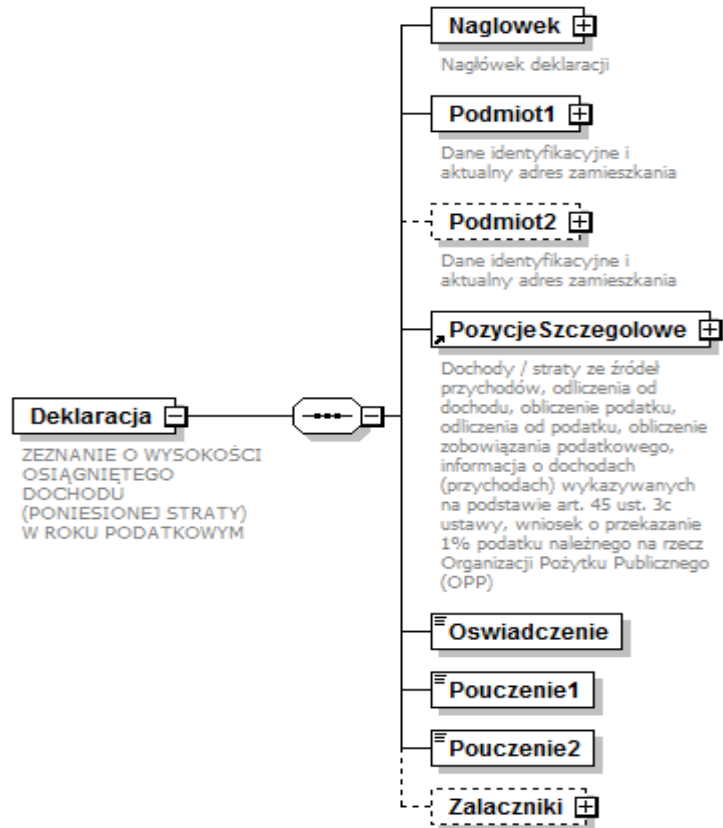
Deklaracja

ZEZNANIE O WYSOKOŚCI OSIĄGNIĘTEGO DOCHODU (PONIESIONEJ STRATY) W ROKU PODATKOWYM

Naglowek

Nagłówek deklaracji

Podmiot1

Dane identyfikacyjne i aktualny adres zamieszkania

Podmiot2

Dane identyfikacyjne i aktualny adres zamieszkania

PozycjeSzczegolowe

Dochody / straty ze źródeł przychodów, odliczenia od dochodu, obliczenie podatku, odliczenia od podatku, obliczenie zobowiązania podatkowego, informacja o dochodach (przychodach) wykazywanych na podstawie art. 45 ust. 3c ustawy, wniosek o przekazanie 1% podatku należnego na rzecz Organizacji Pożytku Publicznego (OPP)

Oswiadczenie

Pouczenie1

Pouczenie2

Zalaczniki